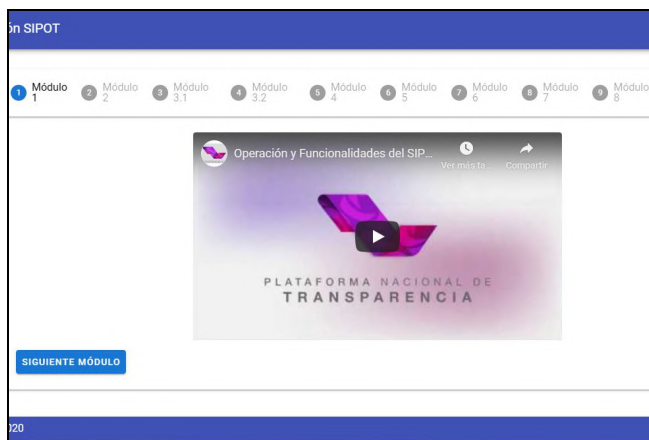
ón SIPOT

1 Módulo 1 2 Módulo 2 3 Módulo 3.1 4 Módulo 3.2 5 Módulo 4 6 Módulo 5 7 Módulo 6 8 Módulo 7 9 Módulo 8

Operación y Funcionalidades del SIP...

Ver más ta...

Compartir

PLATAFORMA NACIONAL DE TRANSPARENCIA

SIGUIENTE MÓDULO

020